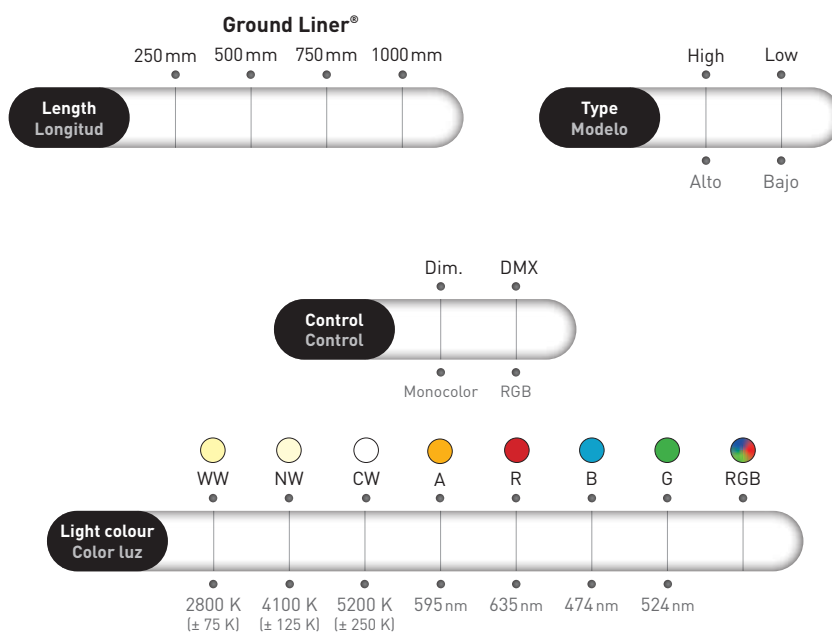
Ground Liner®

250 mm 500 mm 750 mm 1000 mm

Length
Longitud

High Low

Type
Modelo

Alto Bajo

Dim. DMX

Control
Control

Monocolor RGB

WW NW CW A R B G RGB

Light colour
Color luz

2800 K (± 75 K) 4100 K (± 125 K) 5200 K (± 250 K) 595 nm 635 nm 474 nm 524 nm